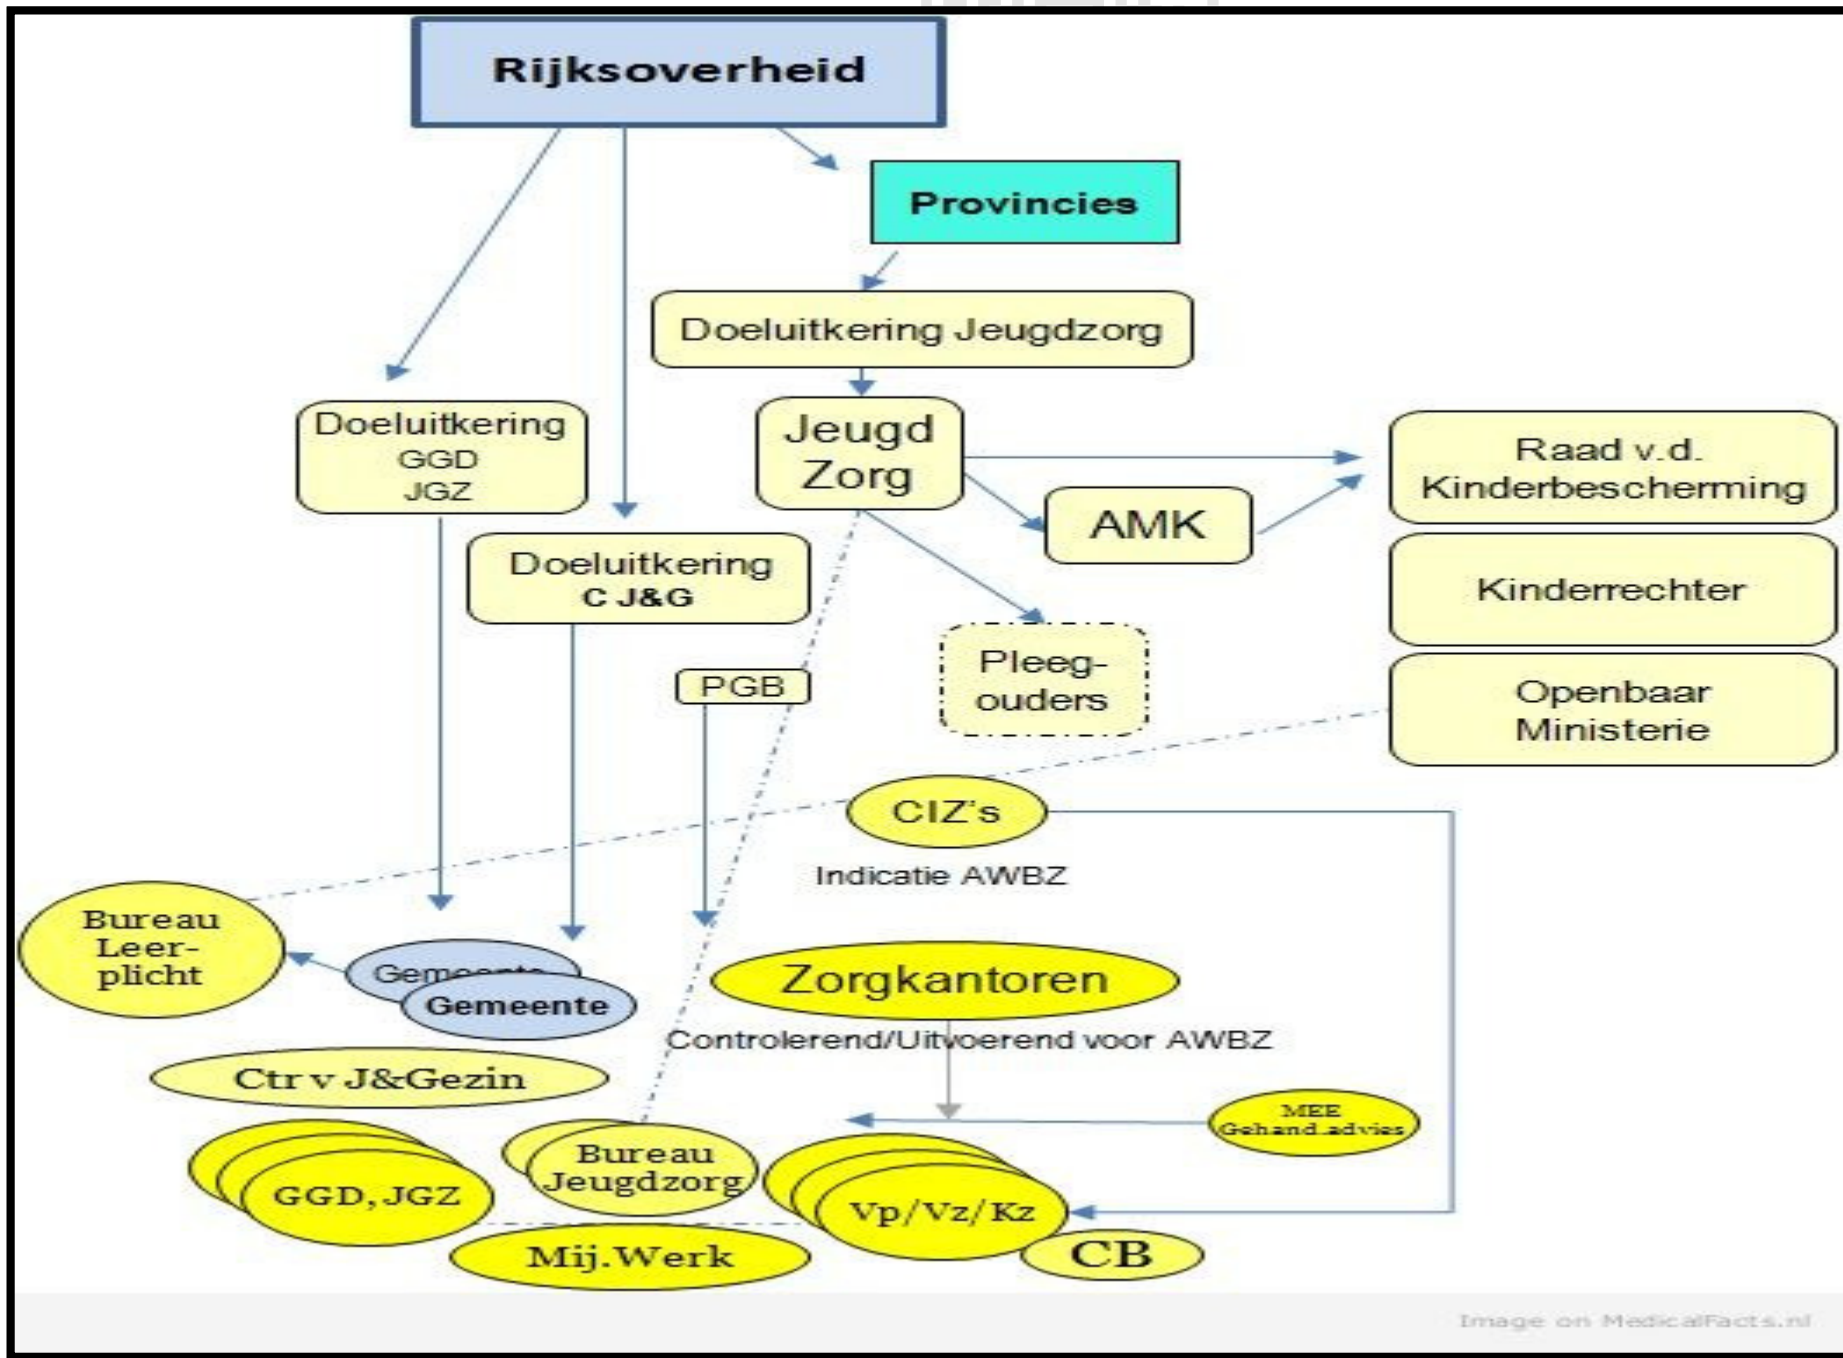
Rijksoverheid

Provincies

Doeluitkering Jeugdzorg

Doeluitkering GGD JGZ

Jeugd Zorg

Raad v.d. Kinderbescherming

AMK

Doeluitkering C J&G

Kinderrechter

PGB

Pleeg-ouders

Openbaar Ministerie

CIZ's

Indicatie AWBZ

Bureau Leer-plicht

Gemeente

Gemeente

Zorgkantoren

Controlerend/Uitvoerend voor AWBZ

Ctr v J&Gezin

MEE Gehand.advies

GGD, JGZ

Bureau Jeugdzorg

Vp/Vz/Kz

Mij.Werk

CB

Image on MedicalFacts.nl